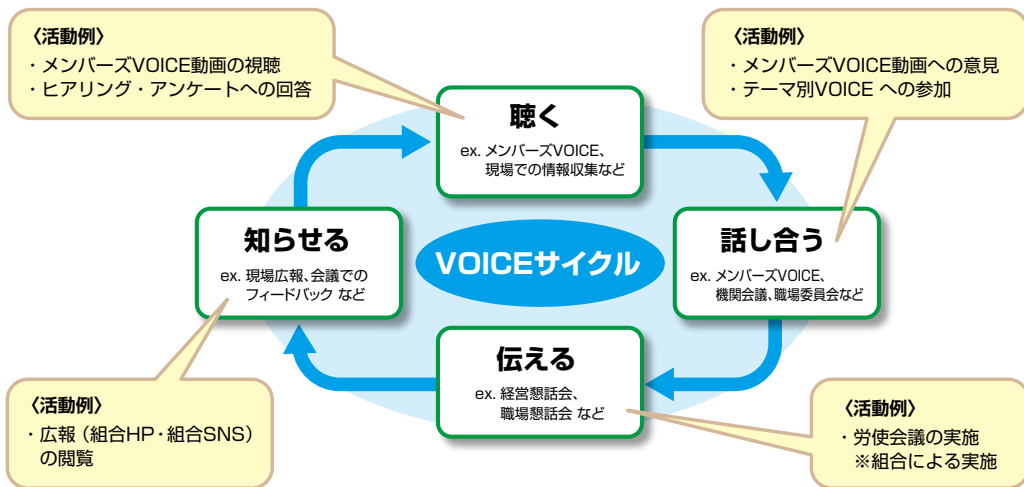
〈活動例〉
・メンバーズVOICE動画の視聴
・ヒアリング・アンケートへの回答

〈活動例〉
・メンバーズVOICE動画への意見
・テーマ別VOICE への参加

聴く
ex. メンバーズVOICE、現場での情報収集など

知らせる
ex. 現場広報、会議でのフィードバック など

VOICEサイクル

話し合う
ex. メンバーズVOICE、機関会議、職場委員会など

伝える
ex. 経営懇話会、職場懇話会 など

〈活動例〉
・広報（組合HP・組合SNS）の閲覧

〈活動例〉
・労使会議の実施
※組合による実施